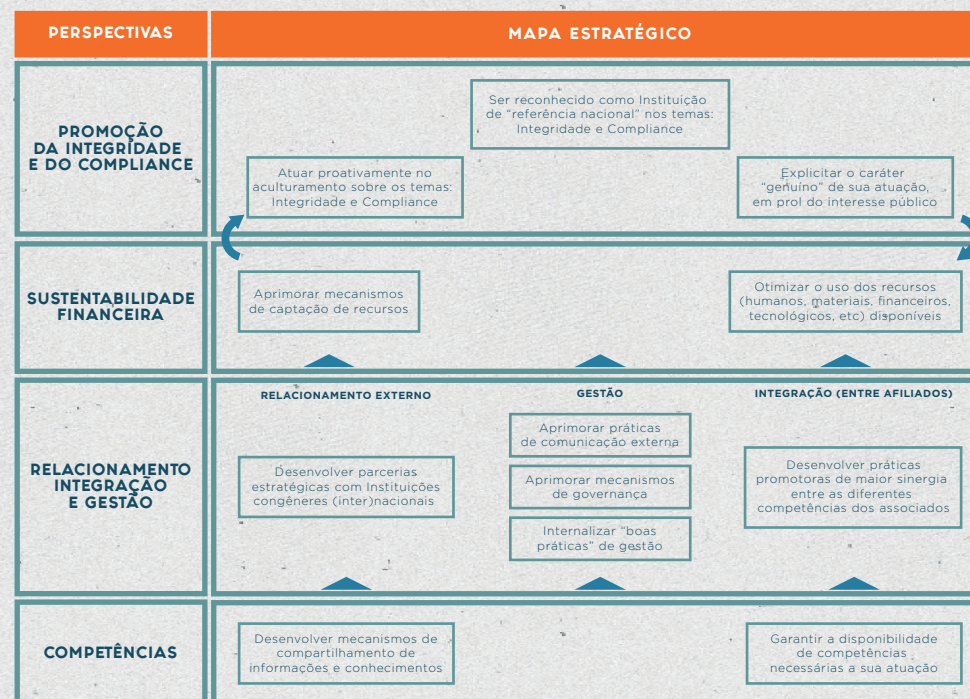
PERSPECTIVAS

MAPA ESTRATÉGICO

PROMOÇÃO DA INTEGRIDADE E DO COMPLIANCE

Ser reconhecido como Instituição de "referência nacional" nos temas: Integridade e Compliance

Atuar proativamente no aculturamento sobre os temas: Integridade e Compliance

Explicitar o caráter "genuíno" de sua atuação, em prol do interesse público

SUSTENTABILIDADE FINANCEIRA

Aprimorar mecanismos de captação de recursos

Otimizar o uso dos recursos (humanos, materiais, financeiros, tecnológicos, etc) disponíveis

RELACIONAMENTO INTEGRAÇÃO E GESTÃO

RELACIONAMENTO EXTERNO

Desenvolver parcerias estratégicas com Instituições congêneres (inter)nacionais

GESTÃO

Aprimorar práticas de comunicação externa

Aprimorar mecanismos de governança

Internalizar "boas práticas" de gestão

INTEGRAÇÃO (ENTRE AFILIADOS)

Desenvolver práticas promotoras de maior sinergia entre as diferentes competências dos associados

COMPETÊNCIAS

Desenvolver mecanismos de compartilhamento de informações e conhecimentos

Garantir a disponibilidade de competências necessárias a sua atuação